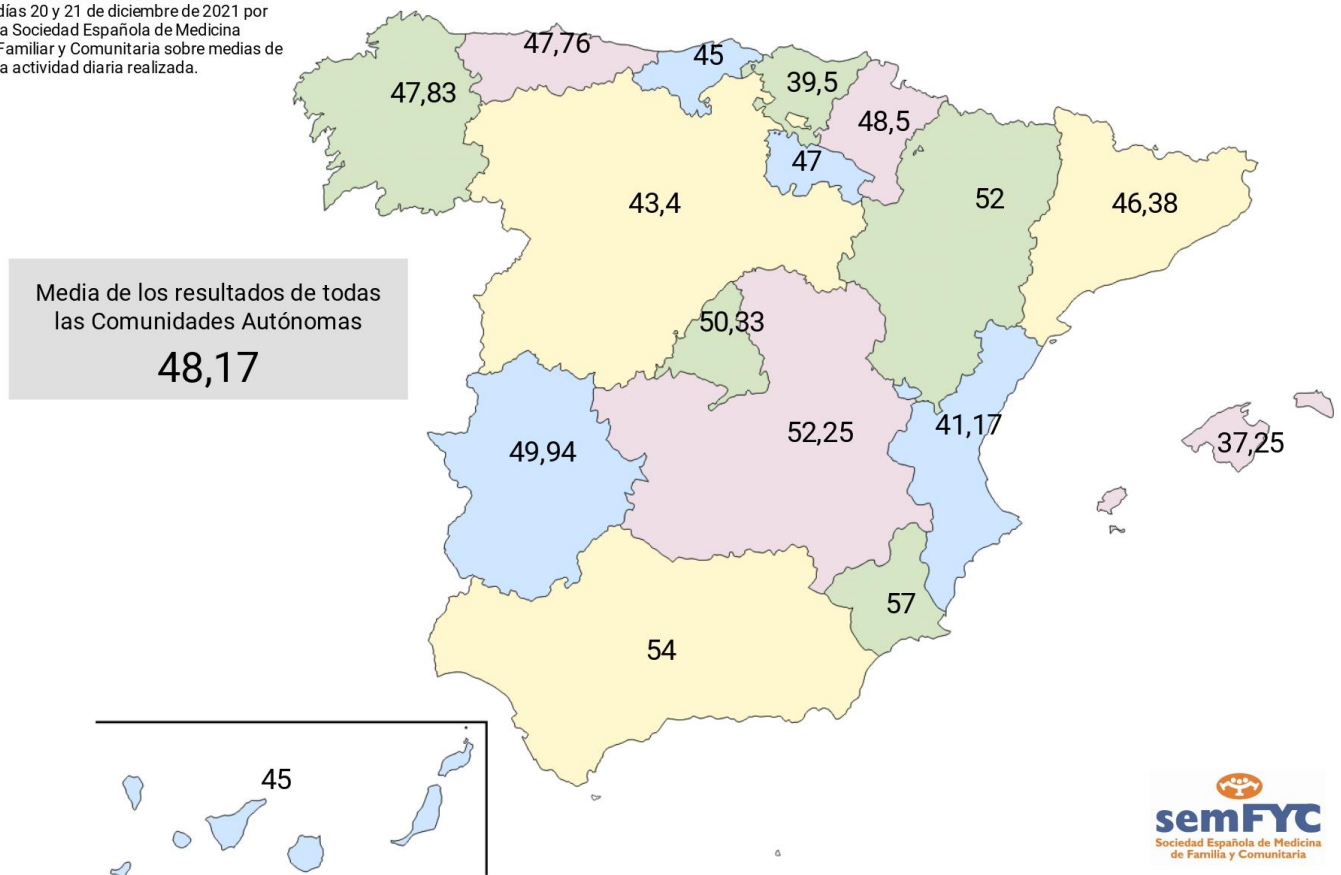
días 20 y 21 de diciembre de 2021 por
a Sociedad Española de Medicina
Familiar y Comunitaria sobre medias de
a actividad diaria realizada.

47,76
45
47,83
39,5
48,5
47
43,4
52
46,38

Media de los resultados de todas las Comunidades Autónomas
48,17

50,33
41,17
52,25
49,94
37,25
57
54
45

semFYC
Sociedad Española de Medicina de Familia y Comunitaria